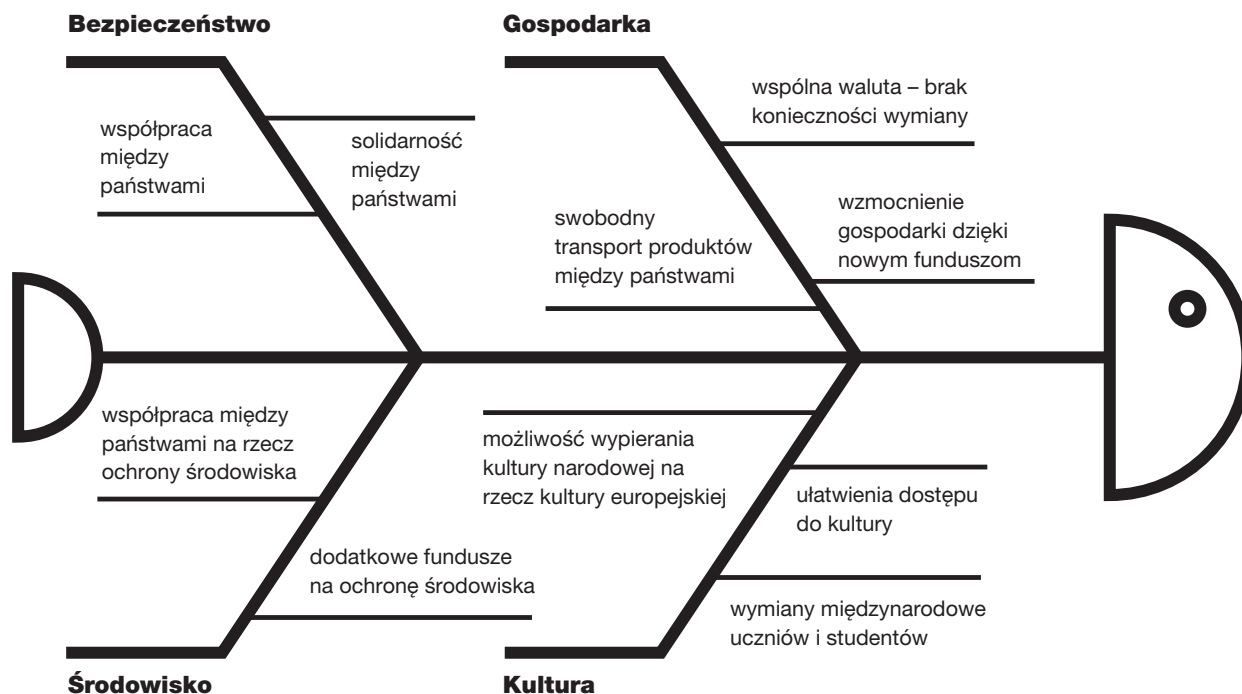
Bezpieczeństwo

współpraca między państwami

solidarność między państwami

Gospodarka

wspólna waluta – brak konieczności wymiany

swobodny transport produktów między państwami

wzmocnienie gospodarki dzięki nowym funduszom

współpraca między państwami na rzecz ochrony środowiska

dodatkowe fundusze na ochronę środowiska

Środowisko

możliwość wypierania kultury narodowej na rzecz kultury europejskiej

ułatwienia dostępu do kultury

wymiany międzynarodowe uczniów i studentów

Kultura